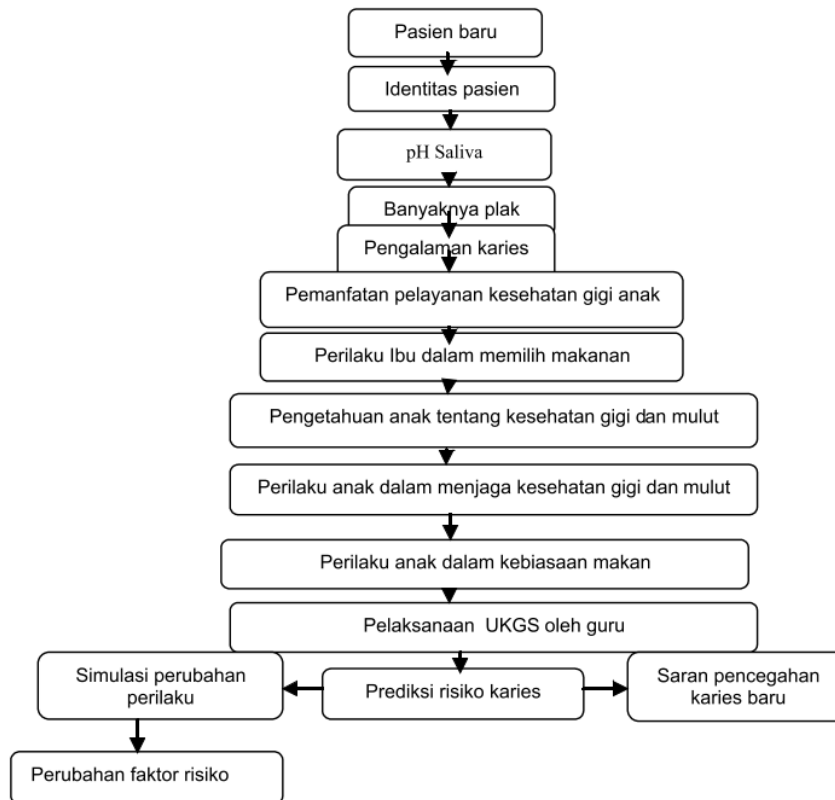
Pasien baru

Identitas pasien

pH Saliva

Banyaknya plak

Pengalaman karies

Pemanfatan pelayanan kesehatan gigi anak

Perilaku Ibu dalam memilih makanan

Pengetahuan anak tentang kesehatan gigi dan mulut

Perilaku anak dalam menjaga kesehatan gigi dan mulut

Perilaku anak dalam kebiasaan makan

Pelaksanaan UKGS oleh guru

Simulasi perubahan perilaku

Prediksi risiko karies

Saran pencegahan karies baru

Perubahan faktor risiko